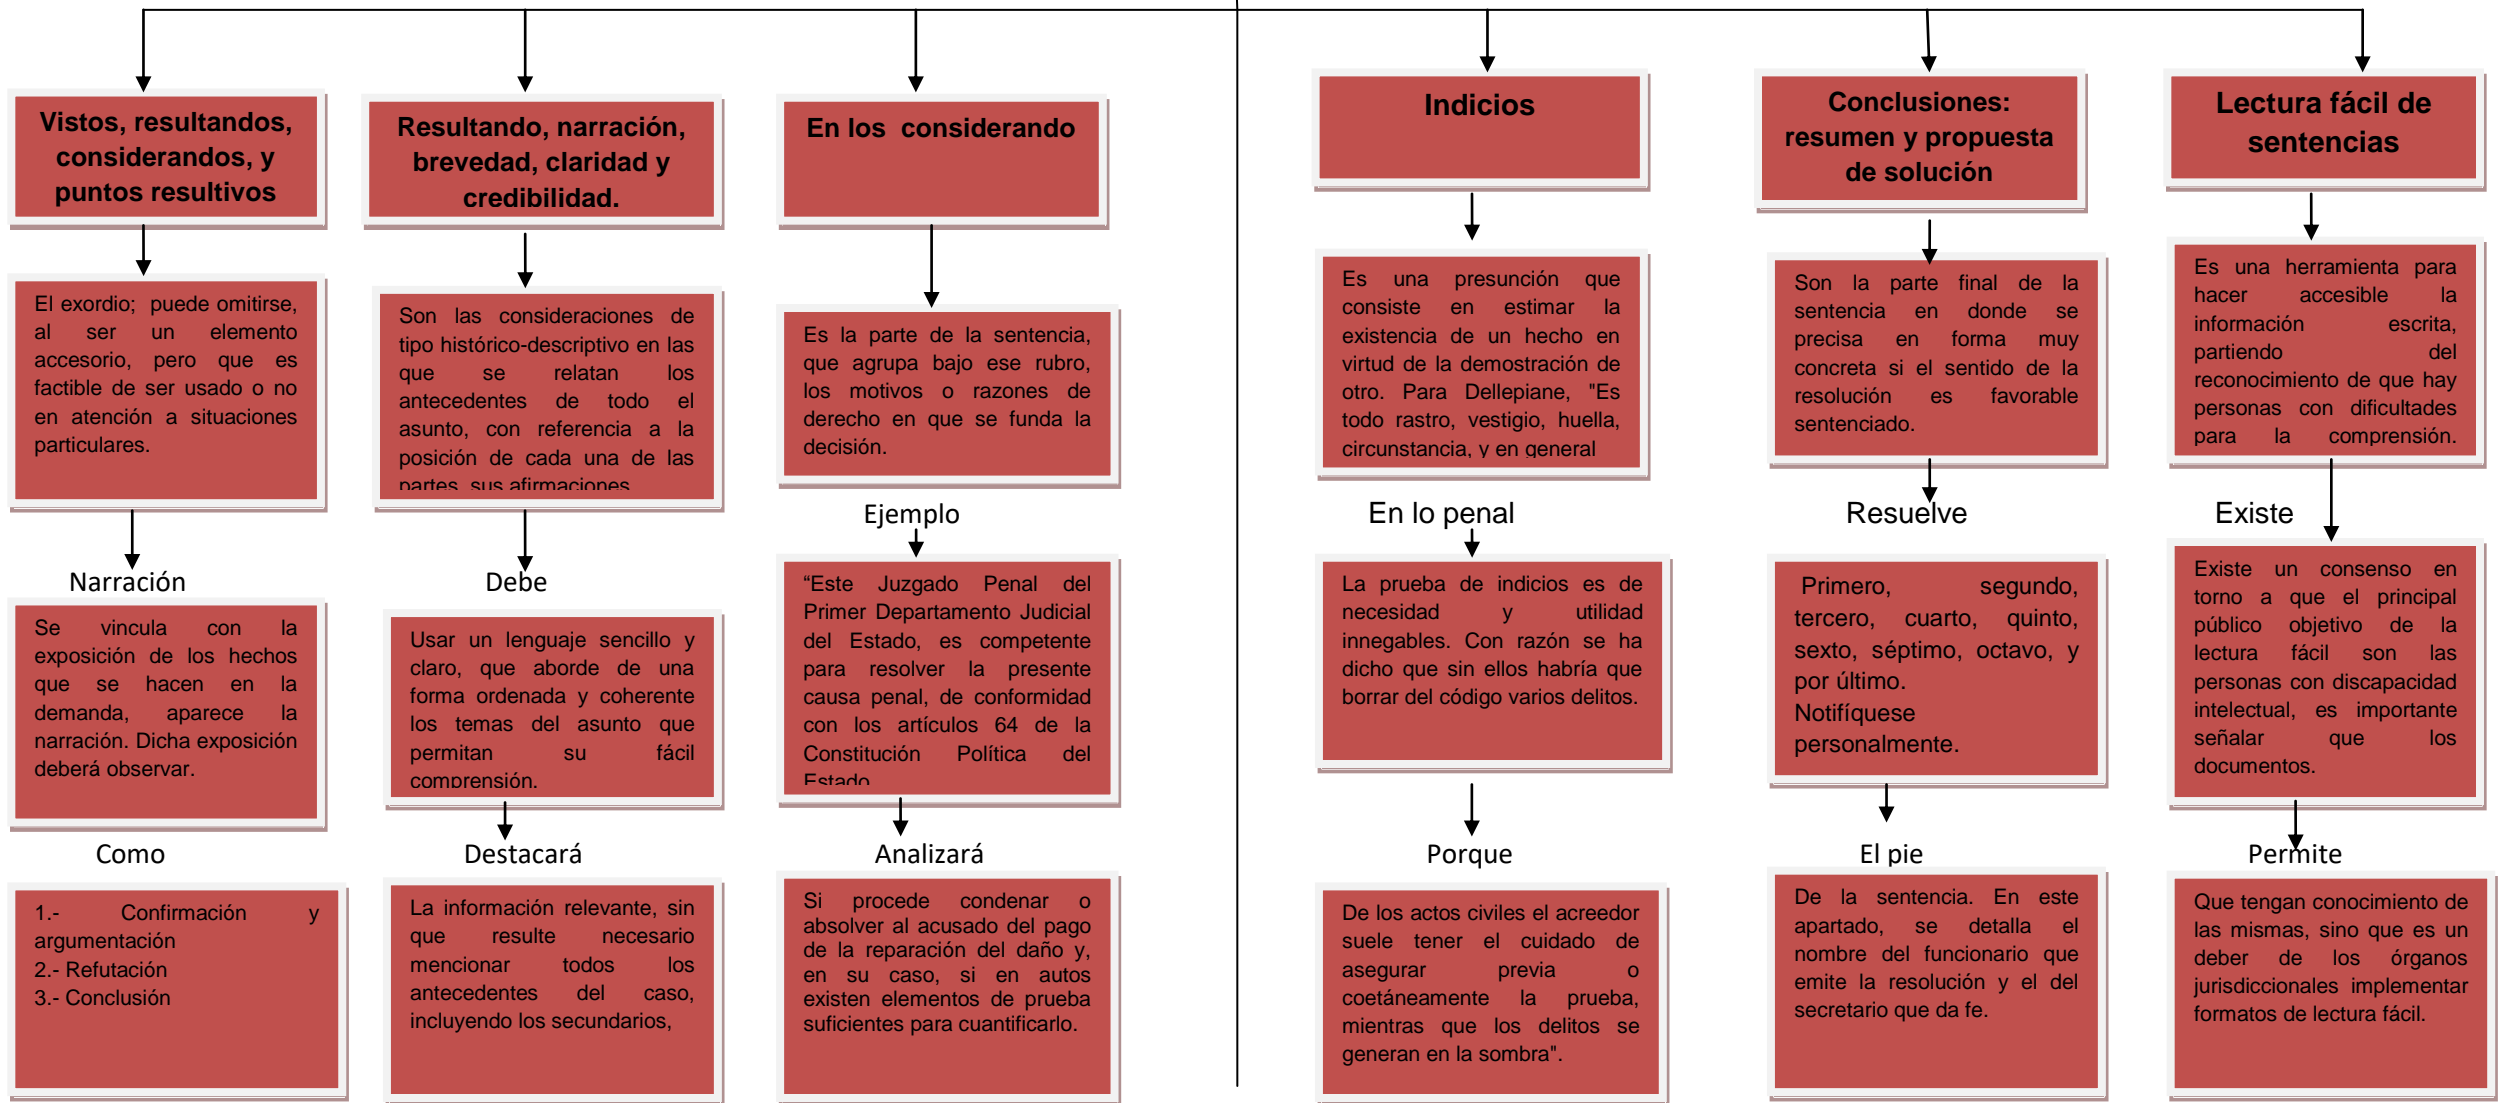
Vistos, resultandos, considerandos, y puntos resultivos

El exordio; puede omitirse, al ser un elemento accesorio, pero que es factible de ser usado o no en atención a situaciones particulares.

Narración

Se vincula con la exposición de los hechos que se hacen en la demanda, aparece la narración. Dicha exposición deberá observar.

Como

1.- Confirmación y argumentación
2.- Refutación
3.- Conclusión

Resultando, narración, brevedad, claridad y credibilidad.

Son las consideraciones de tipo histórico-descriptivo en las que se relatan los antecedentes de todo el asunto, con referencia a la posición de cada una de las partes, sus afirmaciones

Debe

Usar un lenguaje sencillo y claro, que aborde de una forma ordenada y coherente los temas del asunto que permitan su fácil comprensión.

Destacará

La información relevante, sin que resulte necesario mencionar todos los antecedentes del caso, incluyendo los secundarios,

En los considerando

Es la parte de la sentencia, que agrupa bajo ese rubro, los motivos o razones de derecho en que se funda la decisión.

Ejemplo

"Este Juzgado Penal del Primer Departamento Judicial del Estado, es competente para resolver la presente causa penal, de conformidad con los artículos 64 de la Constitución Política del Estado

Analizará

Si procede condenar o absolver al acusado del pago de la reparación del daño y, en su caso, si en autos existen elementos de prueba suficientes para cuantificarlo.

Indicios

Es una presunción que consiste en estimar la existencia de un hecho en virtud de la demostración de otro. Para Dellepiane, "Es todo rastro, vestigio, huella, circunstancia, y en general

En lo penal

La prueba de indicios es de necesidad y utilidad innegables. Con razón se ha dicho que sin ellos habría que borrar del código varios delitos.

Porque

De los actos civiles el acreedor suele tener el cuidado de asegurar previa o coetáneamente la prueba, mientras que los delitos se generan en la sombra".

Conclusiones: resumen y propuesta de solución

Son la parte final de la sentencia en donde se precisa en forma muy concreta si el sentido de la resolución es favorable sentenciado.

Resuelve

Primero, segundo, tercero, cuarto, quinto, sexto, séptimo, octavo, y por último.
Notifíquese personalmente.

El pie

De la sentencia. En este apartado, se detalla el nombre del funcionario que emite la resolución y el del secretario que da fe.

Lectura fácil de sentencias

Es una herramienta para hacer accesible la información escrita, partiendo del reconocimiento de que hay personas con dificultades para la comprensión.

Existe

Existe un consenso en torno a que el principal público objetivo de la lectura fácil son las personas con discapacidad intelectual, es importante señalar que los documentos.

Permite

Que tengan conocimiento de las mismas, sino que es un deber de los órganos jurisdiccionales implementar formatos de lectura fácil.